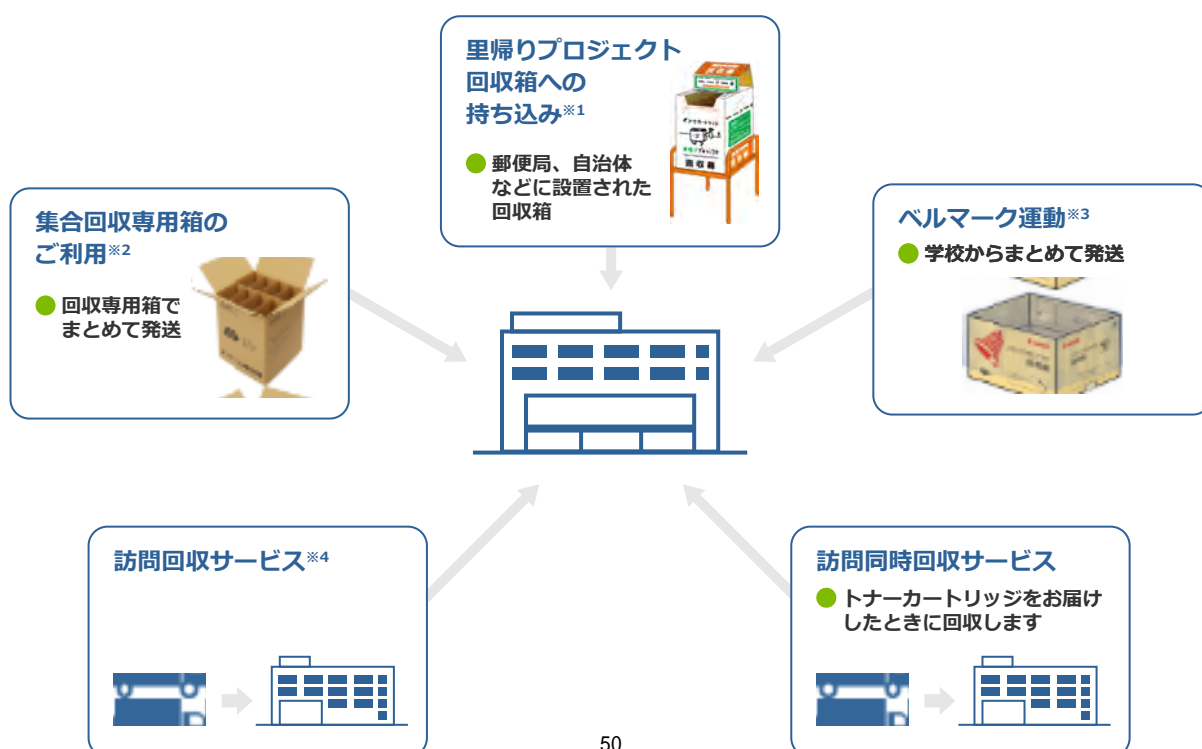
里帰りプロジェクト回収箱への持ち込み※1

郵便局、自治体などに設置された回収箱

回収箱

集合回収専用箱のご利用※2

回収専用箱でまとめて発送

ベルマーク運動※3

学校からまとめて発送

訪問回収サービス※4

訪問同時回収サービス

トナーカートリッジをお届けしたときに回収します

50